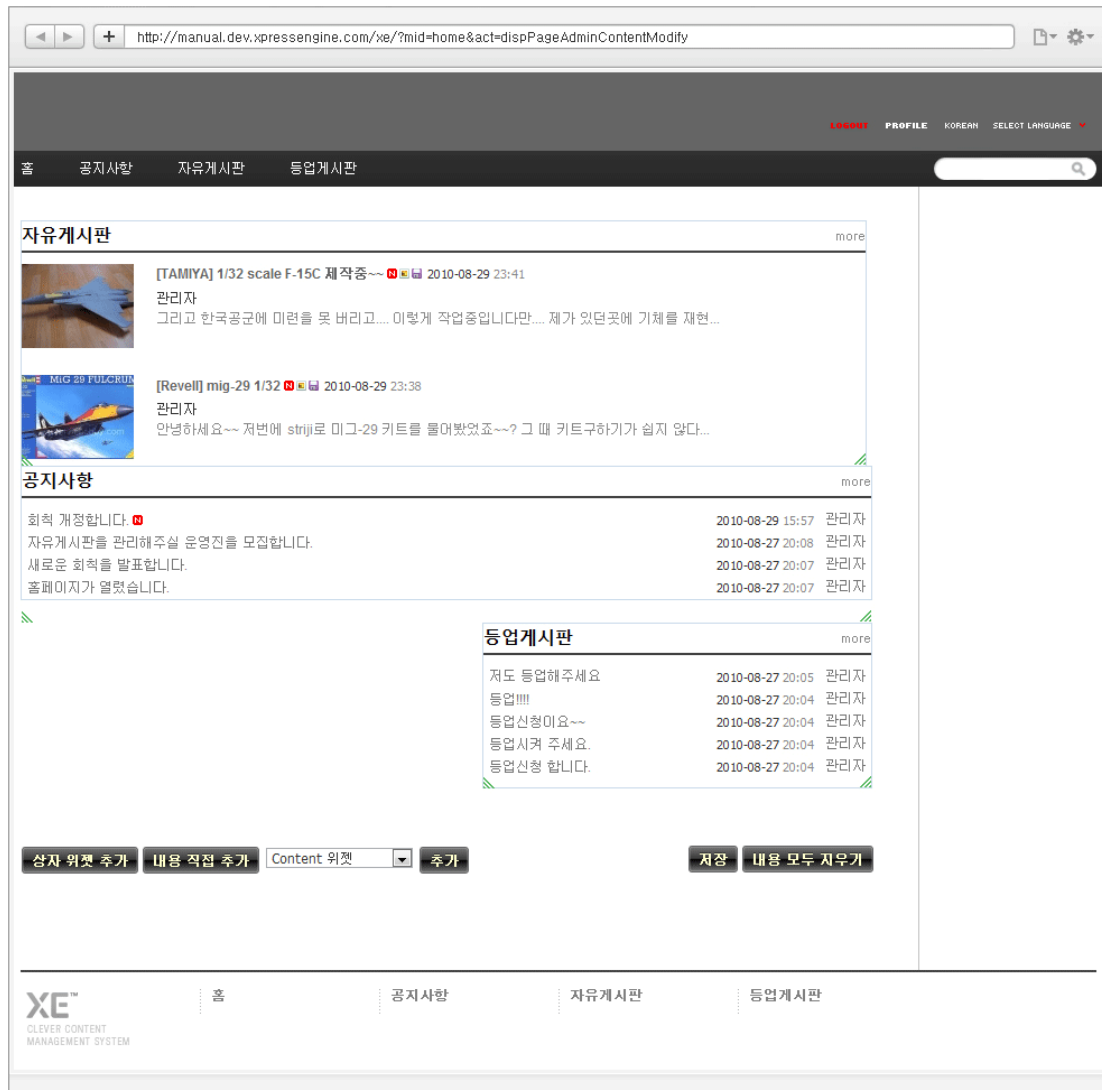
http://manual.dev.xpressengine.com/xe/?mid=home&act=dispPageAdminContentModify

LOGOUT PROFILE KOREAN SELECT LANGUAGE

홈 공지사항 자유게시판 등업게시판

자유게시판 more

[TAMIYA] 1/32 scale F-15C 제작중~~ 2010-08-29 23:41
관리자
그리고 한국공군에 미련을 못 버리고.... 이렇게 작업중입니다만.... 제가 있던곳에 기체를 재현...

MiG 29 FULCRUM

[Revell] mig-29 1/32 2010-08-29 23:38
관리자
안녕하세요~~ 저번에 striji로 미그-29 키트를 물어봤었죠~~? 그 때 키트구하기가 쉽지 않다...

공지사항 more

| | | |
|---|---|---|
| 회칙 개정합니다. | 2010-08-29 15:57 | 관리자 |
| 자유게시판을 관리해주실 운영진을 모집합니다. | 2010-08-27 20:08 | 관리자 |
| 새로운 회칙을 발표합니다. | 2010-08-27 20:07 | 관리자 |
| 홈페이지가 열렸습니다. | 2010-08-27 20:07 | 관리자 |

등업게시판 more

| | | |
|---|---|---|
| 저도 등업해주세요 | 2010-08-27 20:05 | 관리자 |
| 등업!!!! | 2010-08-27 20:04 | 관리자 |
| 등업신청이요~~ | 2010-08-27 20:04 | 관리자 |
| 등업시켜 주세요. | 2010-08-27 20:04 | 관리자 |
| 등업신청 합니다. | 2010-08-27 20:04 | 관리자 |

상자 위젯 추가 내용 직접 추가 Content 위젯 추가 저장 내용 모두 지우기

XE™ CLEVER CONTENT MANAGEMENT SYSTEM

홈 공지사항 자유게시판 등업게시판